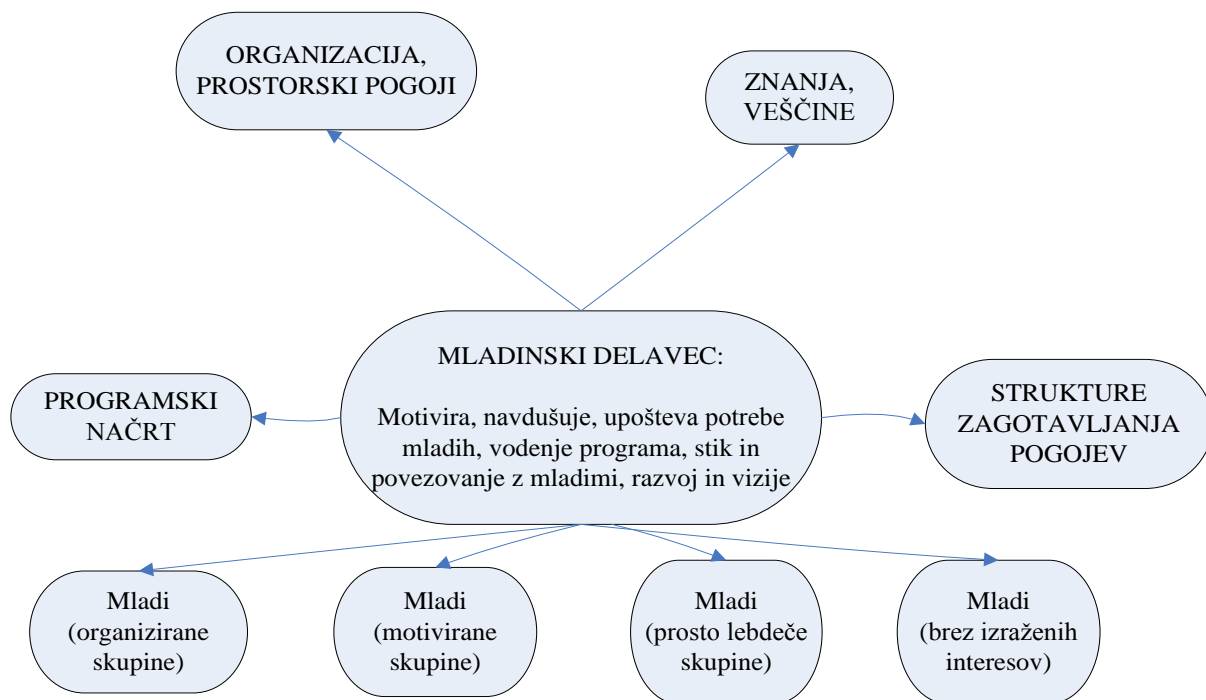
ORGANIZACIJA, PROSTORSKI POGOJI

ZNANJA, VEŠČINE

PROGRAMSKI NAČRT

MLADINSKI DELAVEC:

Motivira, navdušuje, upošteva potrebe mladih, vodenje programa, stik in povezovanje z mladimi, razvoj in vizije

STRUKTURE ZAGOTAVLJANJA POGOJEV

Mladi (organizirane skupine)

Mladi (motivirane skupine)

Mladi (prosto lebdeče skupine)

Mladi (brez izraženih interesov)